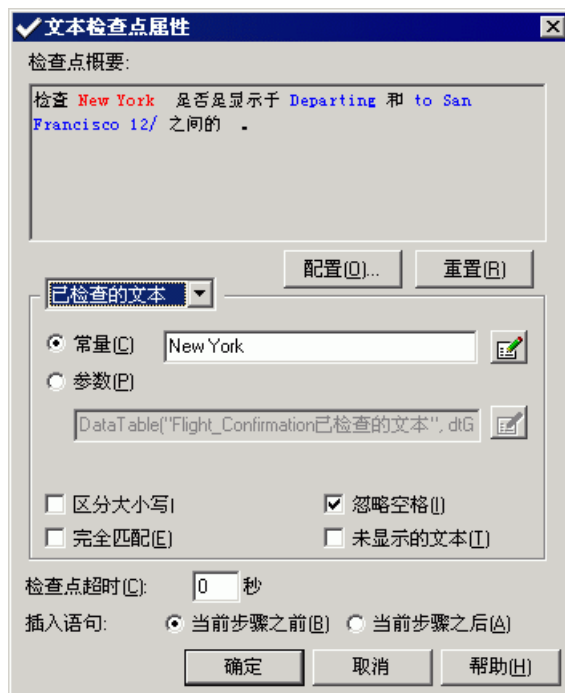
文本检查点属性

检查点概要:

检查 New York 是否是显示于 Departing 和 to San Francisco 12/ 之间的 .

配置(O)...
重置(R)

已检查的文本

常量(C) New York

参数(P)

DataTable("Flight_Confirmation已检查的文本", dtG

区分大小写I
忽略空格(I)
完全匹配(E)
未显示的文本(T)

检查点超时(C): 0 秒

插入语句: 当前步骤之前(B) 当前步骤之后(A)

确定
取消
帮助(H)